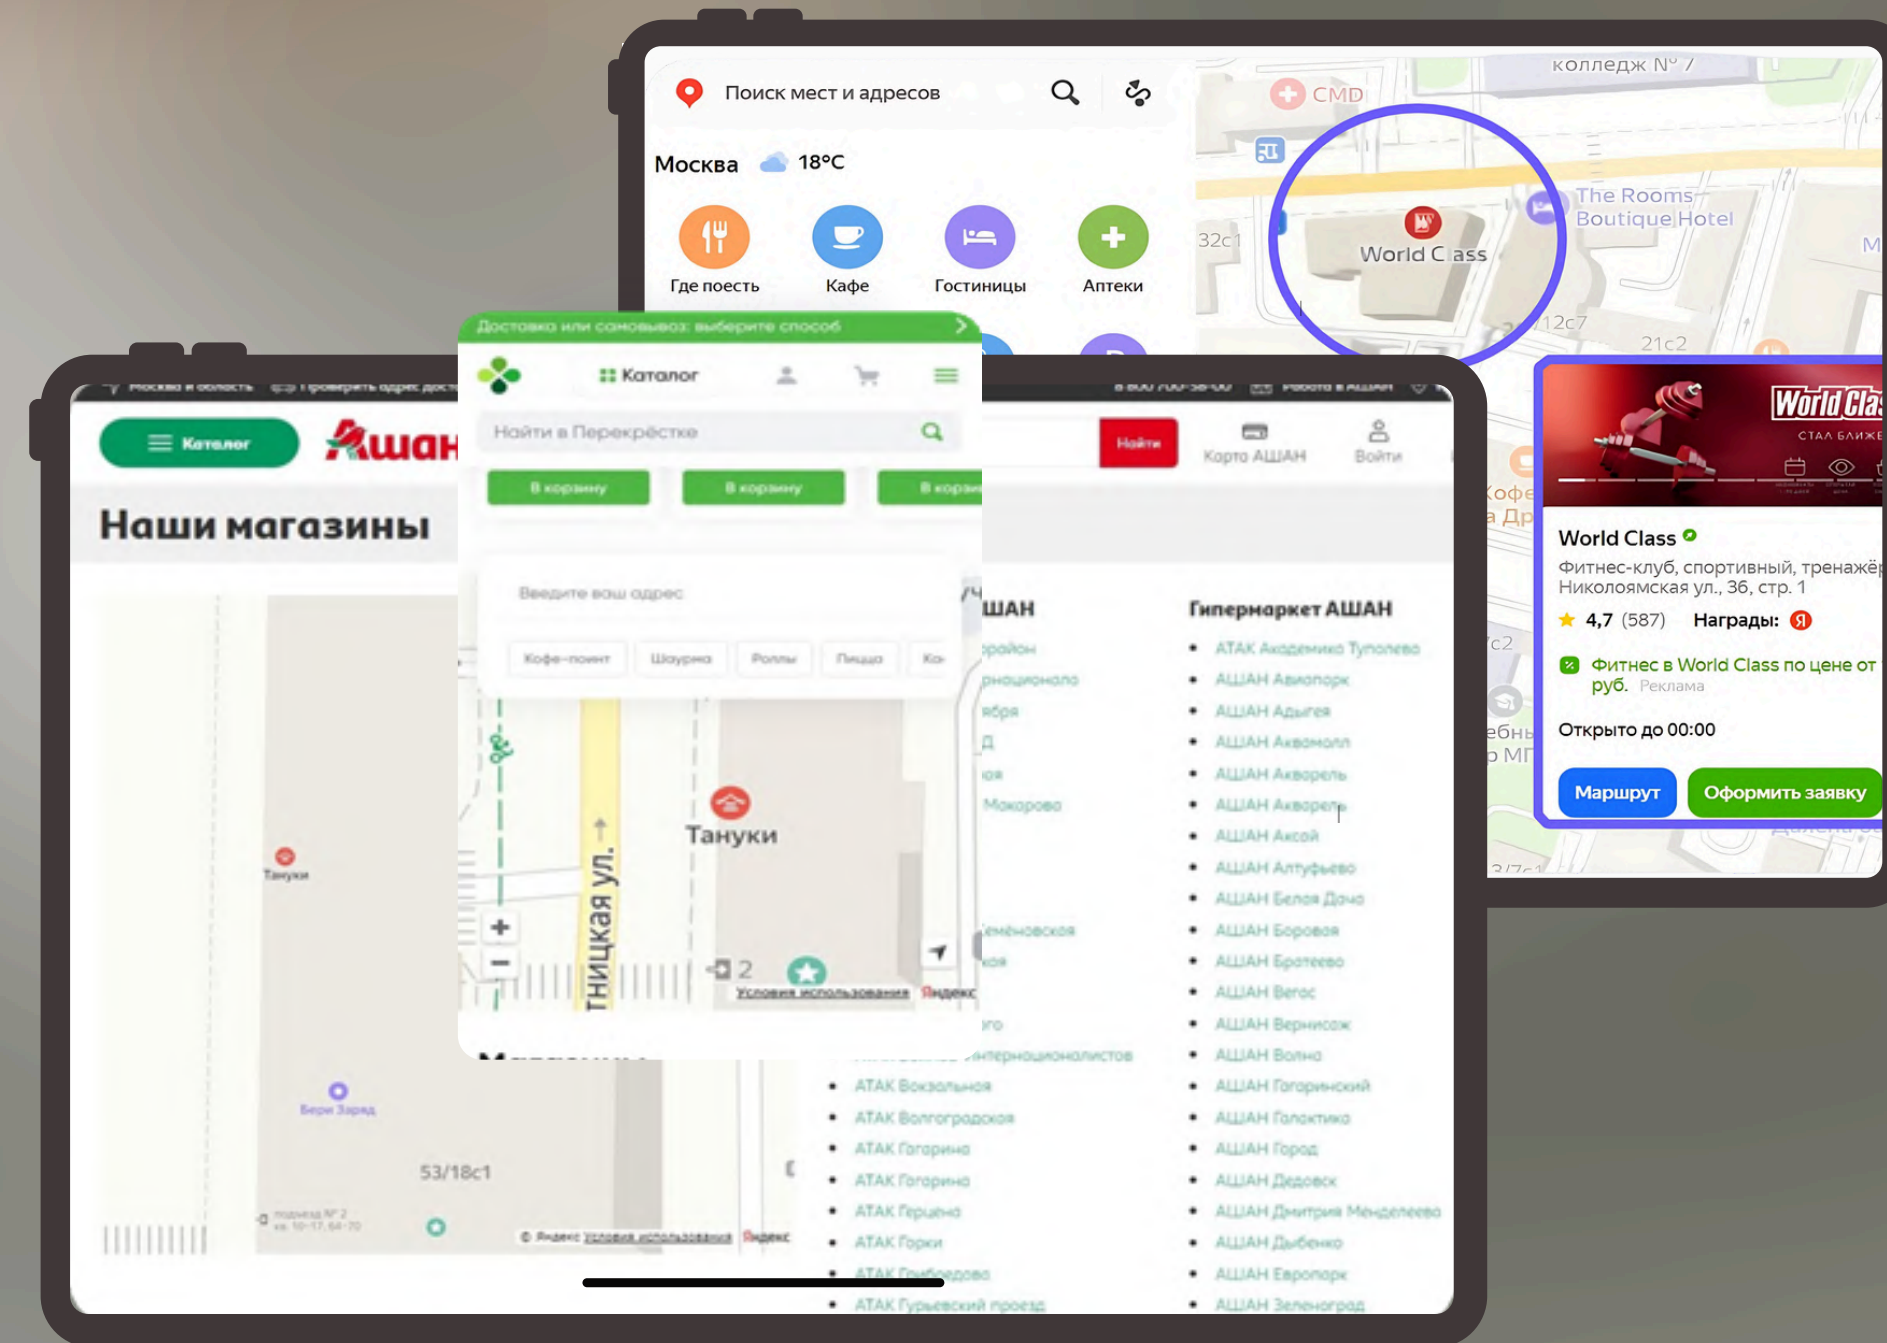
Поиск мест и адресов

Москва 18°C

Где поесть
Кафе
Гостиницы
Аптеки

колледж № 7
СМД
The Rooms Boutique Hotel
32с1
World Class
12с7
21с2

World Class
Фитнес-клуб, спортивный, тренажё
Николоямская ул., 36, стр. 1
4,7 (587) Награды:
Фитнес в World Class по цене от руб. Реклама
Открыто до 00:00
Маршрут
Оформить заявку

Доставка или самовывоз: выберите способ
Каталог
Найти в Перекрёстке
В корзину
В корзину
В корзи
Введите ваш адрес
Кофе-поинт
Шаурма
Роллы
Пицца
Тануки
тницкая ул.
2
Условия использования Яндекс

Каталог
Ашан
Наши магазины
Найти
Карта АШАН
Войти
Тануки
Бери Заряд
53/18с1

Гипермаркет АШАН
АТАК Академика Туполева
АШАН Авиапарк
АШАН Адыгея
АШАН Аквамолл
АШАН Акварель
АШАН Акварель
АШАН Аксай
АШАН Алтуфьево
АШАН Белая Дача
АШАН Боровая
АШАН Бутово
АШАН Вегас
АШАН Вернисаж
АШАН Волна
АШАН Гагаринский
АШАН Галактика
АШАН Город
АШАН Дедовск
АШАН Дмитрия Менделеева
АШАН Дыбенко
АШАН Европарк
АШАН Зеленоград

АТАК Вокзальная
АТАК Волгоградская
АТАК Гагарина
АТАК Гагарина
АТАК Герцена
АТАК Горки
АТАК Грибоедова
АТАК Гурьевский проезд